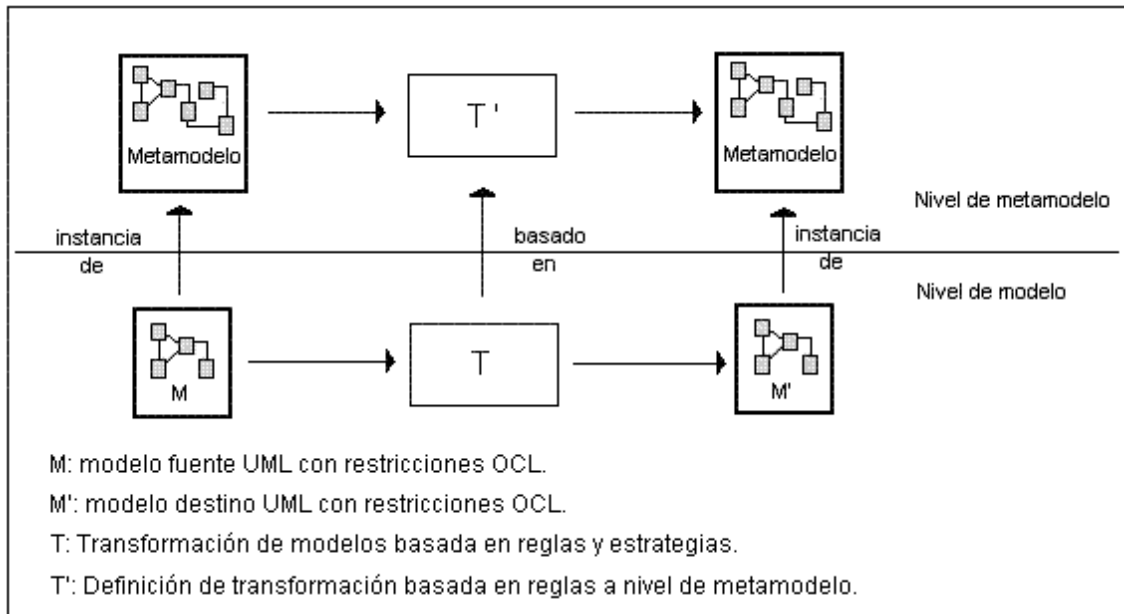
Metamodelo

T '

Metamodelo

Nivel de metamodelo

instancia de

basado en

instancia de

Nivel de modelo

M

T

M'

M: modelo fuente UML con restricciones OCL.

M': modelo destino UML con restricciones OCL.

T: Transformación de modelos basada en reglas y estrategias.

T': Definición de transformación basada en reglas a nivel de metamodelo.